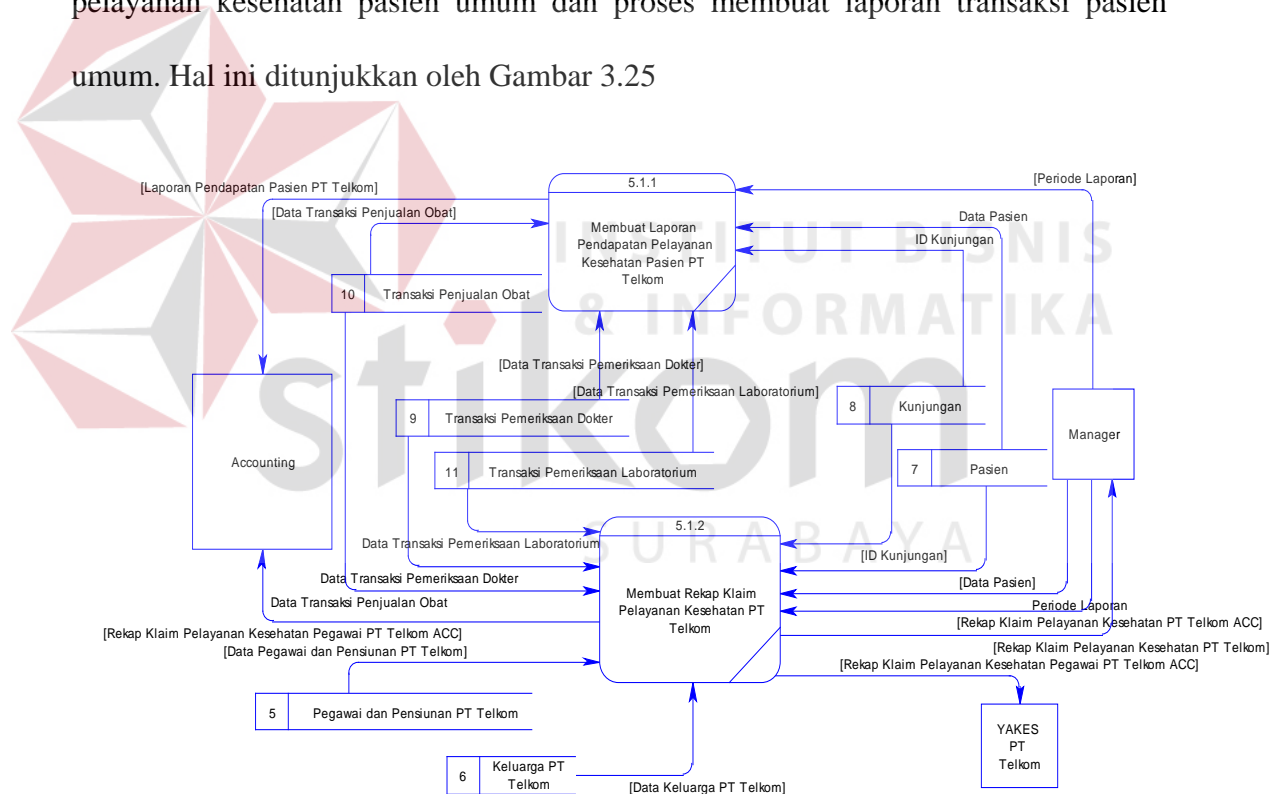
pelayanan kesehatan pasien umum dan proses membuat laporan transaksi pasien umum. Hal ini ditunjukkan oleh Gambar 3.25

[Laporan Pendapatan Pasien PT Telkom]

[Data Transaksi Penjualan Obat]

5.1.1

Membuat Laporan Pendapatan Pelayanan Kesehatan Pasien PT Telkom

[Periode Laporan]

Data Pasien

ID Kunjungan

10 Transaksi Penjualan Obat

[Data Transaksi Pemeriksaan Dokter]

[Data Transaksi Pemeriksaan Laboratorium]

Accounting

9 Transaksi Pemeriksaan Dokter

8 Kunjungan

Manager

11 Transaksi Pemeriksaan Laboratorium

7 Pasien

5.1.2

Data Transaksi Pemeriksaan Laboratorium

[ID Kunjungan]

Data Transaksi Pemeriksaan Dokter

[Data Pasien]

Membuat Rekap Klaim Pelayanan Kesehatan PT Telkom

Data Transaksi Penjualan Obat

Periode Laporan

[Rekap Klaim Pelayanan Kesehatan Pegawai PT Telkom ACC]

[Rekap Klaim Pelayanan Kesehatan Pegawai PT Telkom ACC]

[Data Pegawai dan Pensiunan PT Telkom]

[Rekap Klaim Pelayanan Kesehatan PT Telkom]

[Rekap Klaim Pelayanan Kesehatan Pegawai PT Telkom ACC]

5 Pegawai dan Pensiunan PT Telkom

YAKES PT Telkom

6 Keluarga PT Telkom

[Data Keluarga PT Telkom]

INSTITUT BISNIS & INFORMATIKA stikom SURABAYA